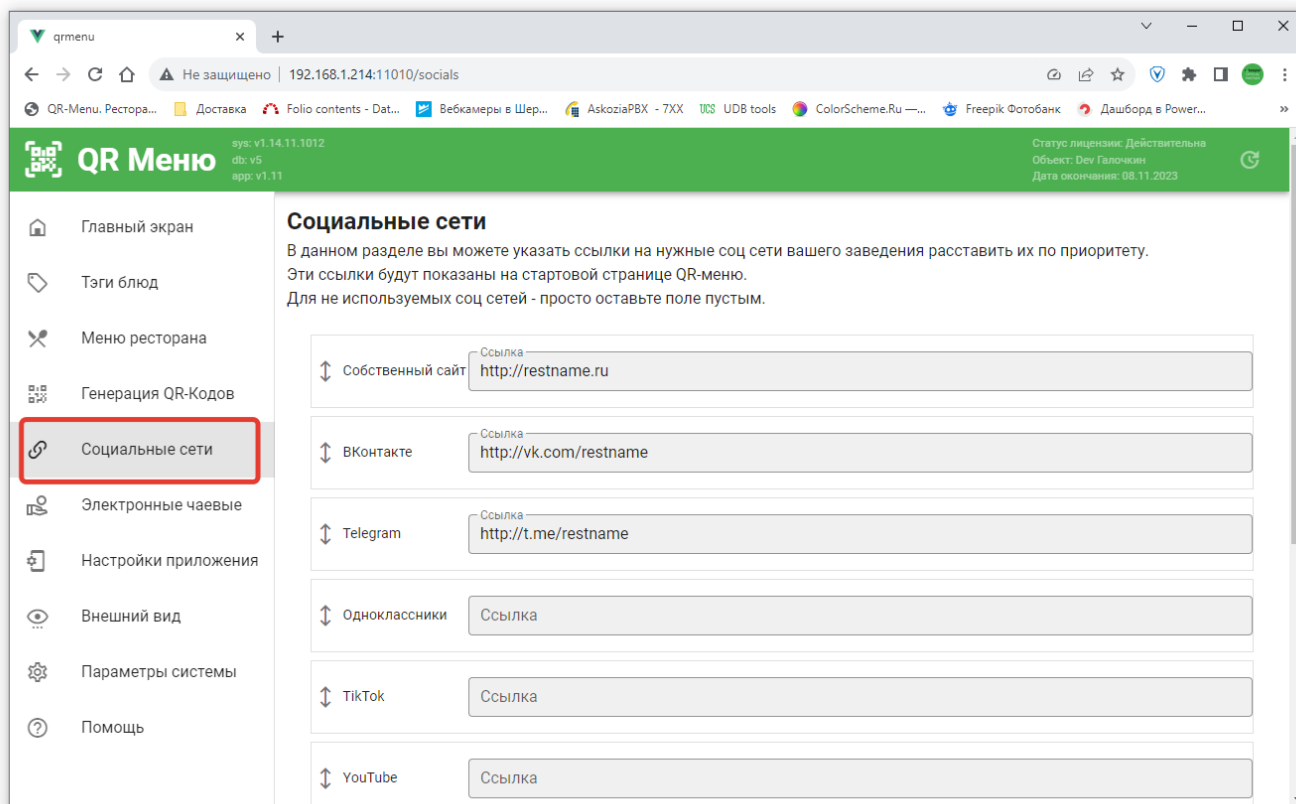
qrmenu ×
+
Не защищено | 192.168.1.214:11010/socials
QR-Menu. Рестора... Доставка Folio contents - Dat... Вебкамеры в Шер... AskoziaPBX - 7XX UDB tools ColorScheme.Ru —... Freepik Фотобанк Дашборд в Power...

QR Меню
sys: v1.14.11.1012
db: v5
app: v1.11
Статус лицензии: Действительна
Объект: Dev Галочкин
Дата окончания: 08.11.2023

Главный экран
Тэги блюд
Меню ресторана
Генерация QR-Кодов
Социальные сети
Электронные чаевые
Настройки приложения
Внешний вид
Параметры системы
Помощь

Социальные сети
В данном разделе вы можете указать ссылки на нужные соц сети вашего заведения расставить их по приоритету.
Эти ссылки будут показаны на стартовой странице QR-меню.
Для не используемых соц сетей - просто оставьте поле пустым.

Собственный сайт
Ссылка
http://restname.ru

ВКонтакте
Ссылка
http://vk.com/restname

Telegram
Ссылка
http://t.me/restname

Одноклассники
Ссылка

TikTok
Ссылка

YouTube
Ссылка